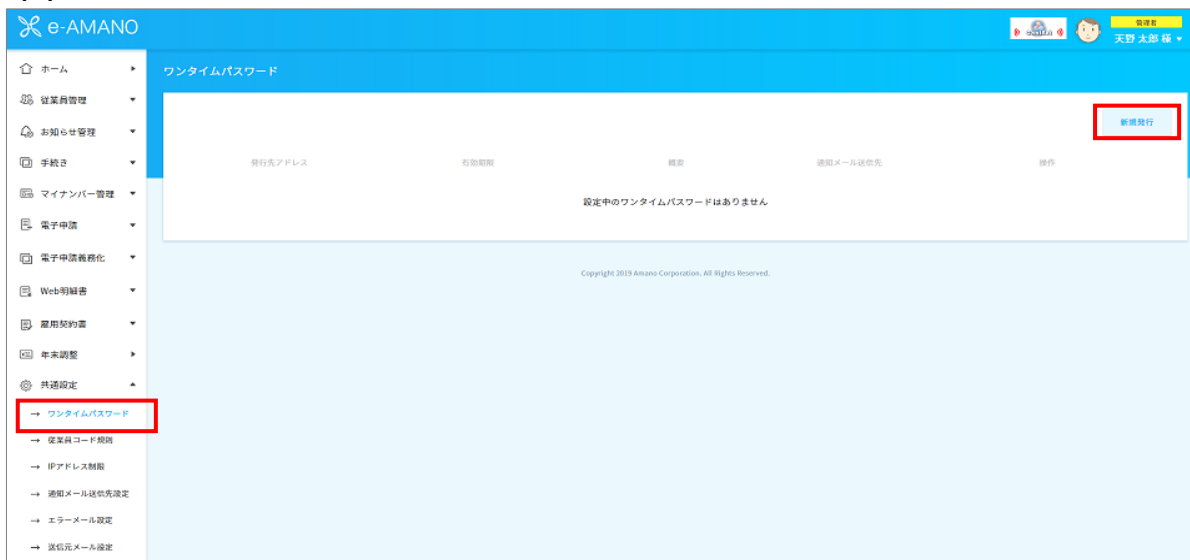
e-AMANO

管理者
天野 太郎 様

ホーム
従業員管理
お知らせ管理
手続き
マイナンバー管理
電子申請
電子申請義務化
Web明細書
雇用契約書
年末調整
共通設定
→ ワンタイムパスワード
→ 従業員コード規則
→ IPアドレス制限
→ 通知メール送信先設定
→ エラーメール設定
→ 送信元メール設定

ワンタイムパスワード

新規発行

| 発行先アドレス | 有効期限 | 概要 | 通知メール送信先 | 操作 |
|---|---|---|---|---|

設定中のワンタイムパスワードはありません

Copyright 2019 Amano Corporation. All Rights Reserved.